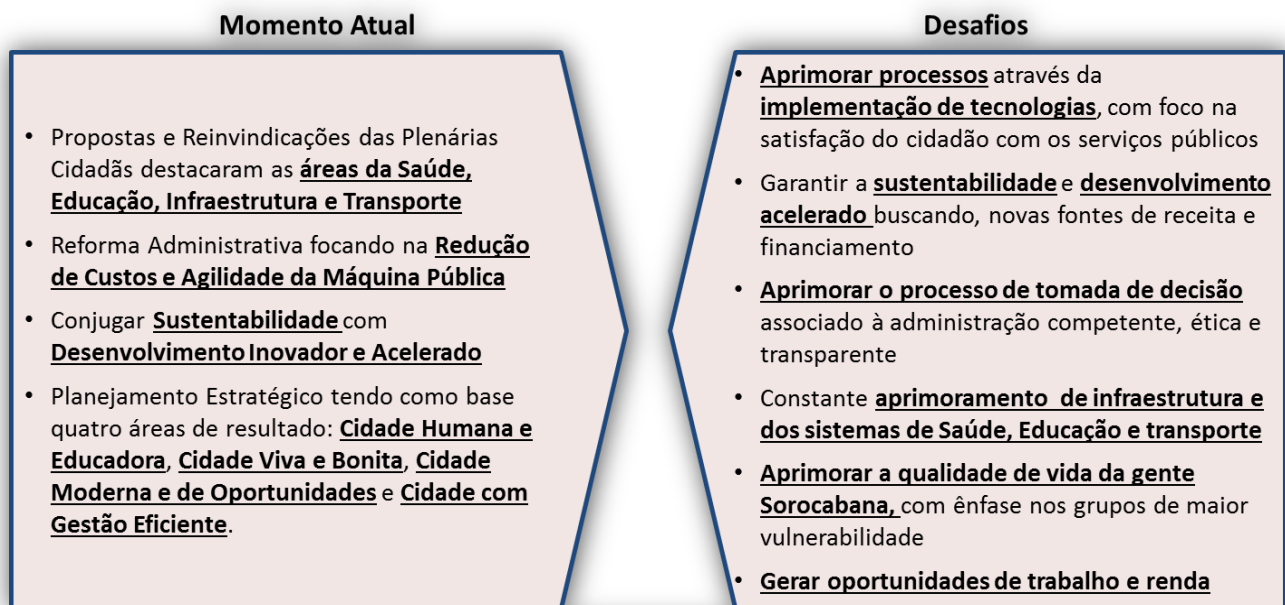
Momento Atual

- Propostas e Reinvindicações das Plenárias Cidadãs destacaram as **áreas da Saúde, Educação, Infraestrutura e Transporte**
- Reforma Administrativa focando na **Redução de Custos e Agilidade da Máquina Pública**
- Conjugar **Sustentabilidade** com **Desenvolvimento Inovador e Acelerado**
- Planejamento Estratégico tendo como base quatro áreas de resultado: **Cidade Humana e Educadora**, **Cidade Viva e Bonita**, **Cidade Moderna e de Oportunidades** e **Cidade com Gestão Eficiente**.

Desafios

- **Aprimorar processos** através da **implementação de tecnologias**, com foco na satisfação do cidadão com os serviços públicos
- Garantir a **sustentabilidade** e **desenvolvimento acelerado** buscando, novas fontes de receita e financiamento
- **Aprimorar o processo de tomada de decisão** associado à administração competente, ética e transparente
- Constante **aprimoramento de infraestrutura e dos sistemas de Saúde, Educação e transporte**
- **Aprimorar a qualidade de vida da gente Sorocabana,** com ênfase nos grupos de maior vulnerabilidade
- **Gerar oportunidades de trabalho e renda**